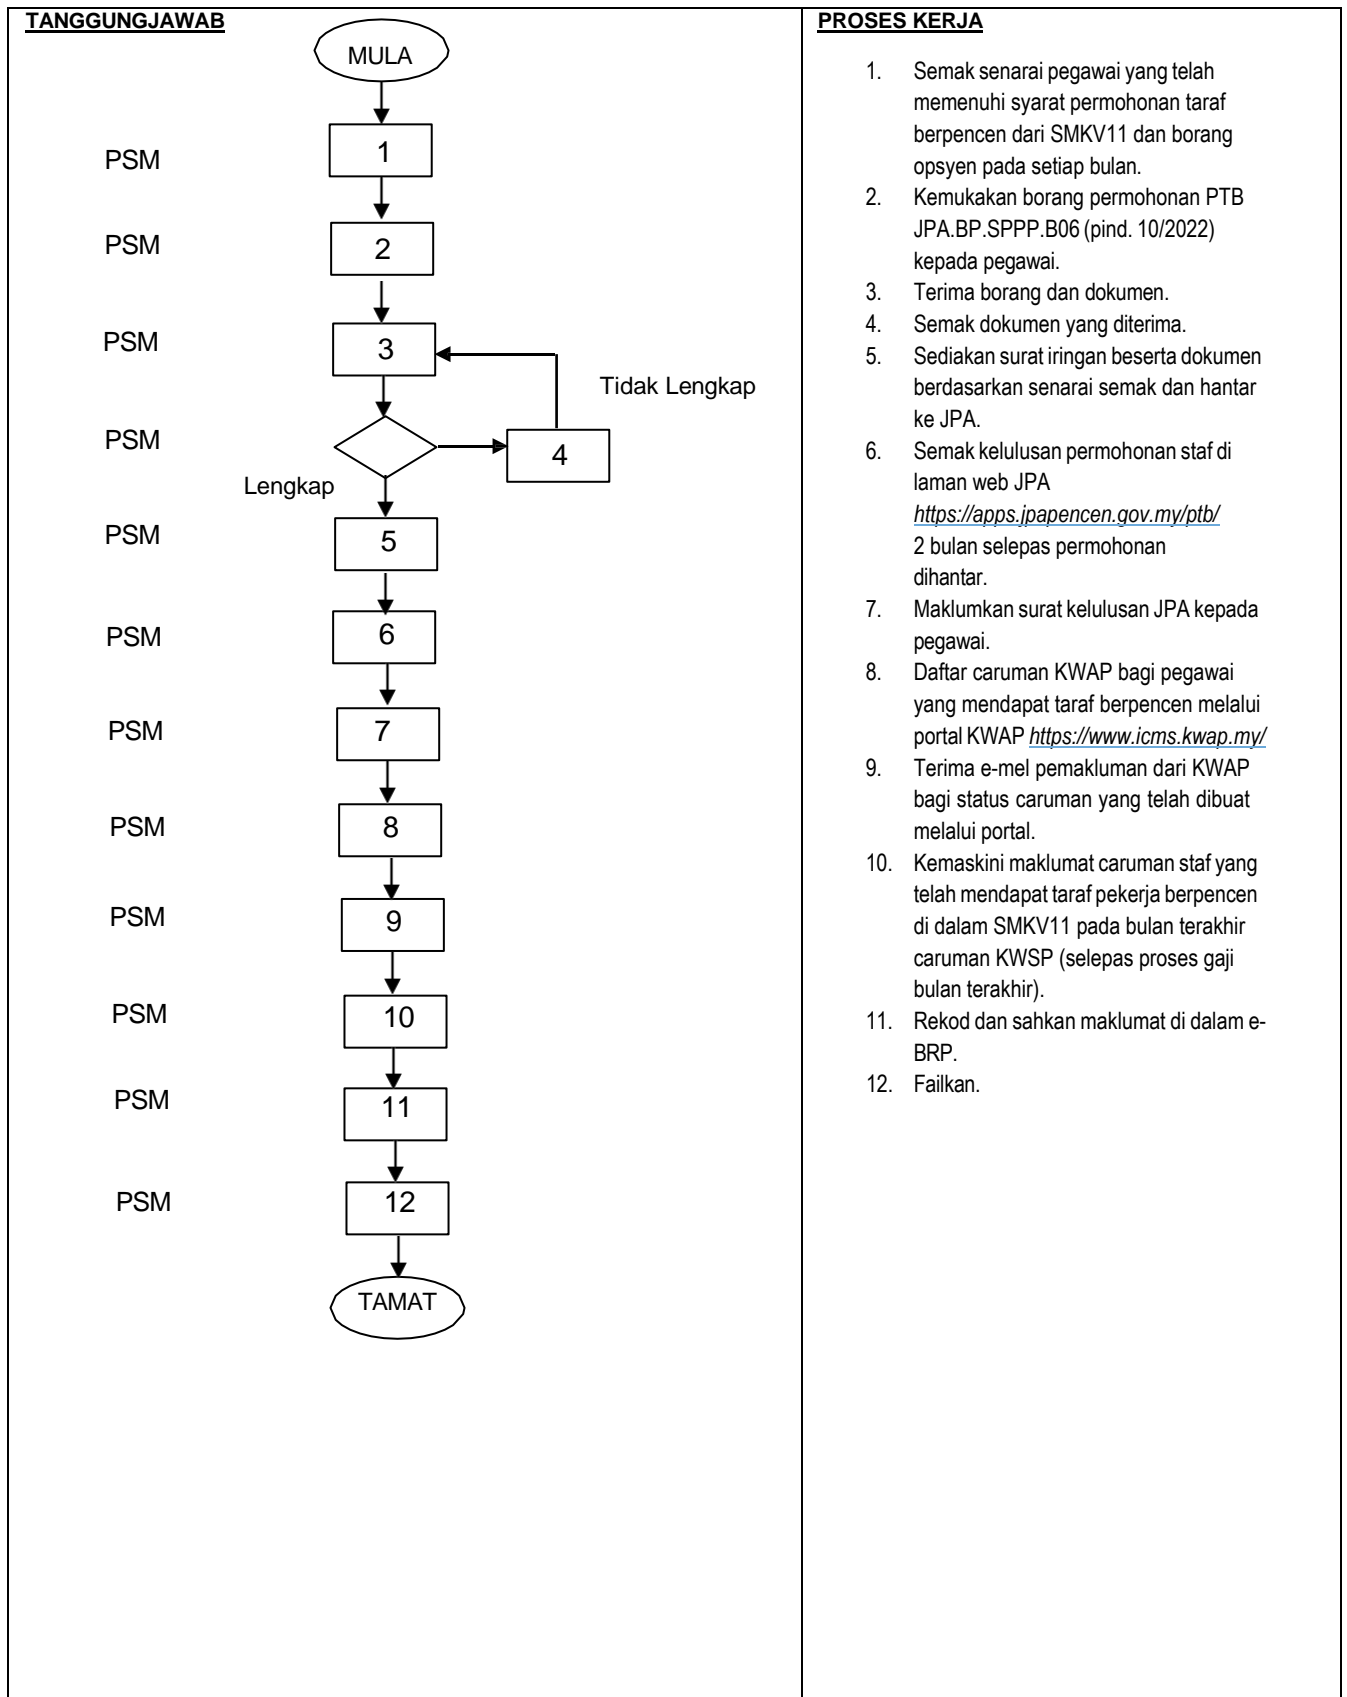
TANGGUNGJAWAB

MULA

PSM 1

PSM 2

PSM 3

Tidak Lengkap

PSM 4

Lengkap

PSM 5

PSM 6

PSM 7

PSM 8

PSM 9

PSM 10

PSM 11

PSM 12

TAMAT

PROSES KERJA

1. Semak senarai pegawai yang telah memenuhi syarat permohonan taraf berpencen dari SMKV11 dan borang opsyen pada setiap bulan.
2. Kemukakan borang permohonan PTB JPA.BP.SPPP.B06 (pind. 10/2022) kepada pegawai.
3. Terima borang dan dokumen.
4. Semak dokumen yang diterima.
5. Sediakan surat iringan beserta dokumen berdasarkan senarai semak dan hantar ke JPA.
6. Semak kelulusan permohonan staf di laman web JPA https://apps.jpapencen.gov.my/ptb/ 2 bulan selepas permohonan dihantar.
7. Maklumkan surat kelulusan JPA kepada pegawai.
8. Daftar caruman KWAP bagi pegawai yang mendapat taraf berpencen melalui portal KWAP https://www.icms.kwap.my/
9. Terima e-mel pemakluman dari KWAP bagi status caruman yang telah dibuat melalui portal.
10. Kemaskini maklumat caruman staf yang telah mendapat taraf pekerja berpencen di dalam SMKV11 pada bulan terakhir caruman KWSP (selepas proses gaji bulan terakhir).
11. Rekod dan sahkan maklumat di dalam e-BRP.
12. Failkan.